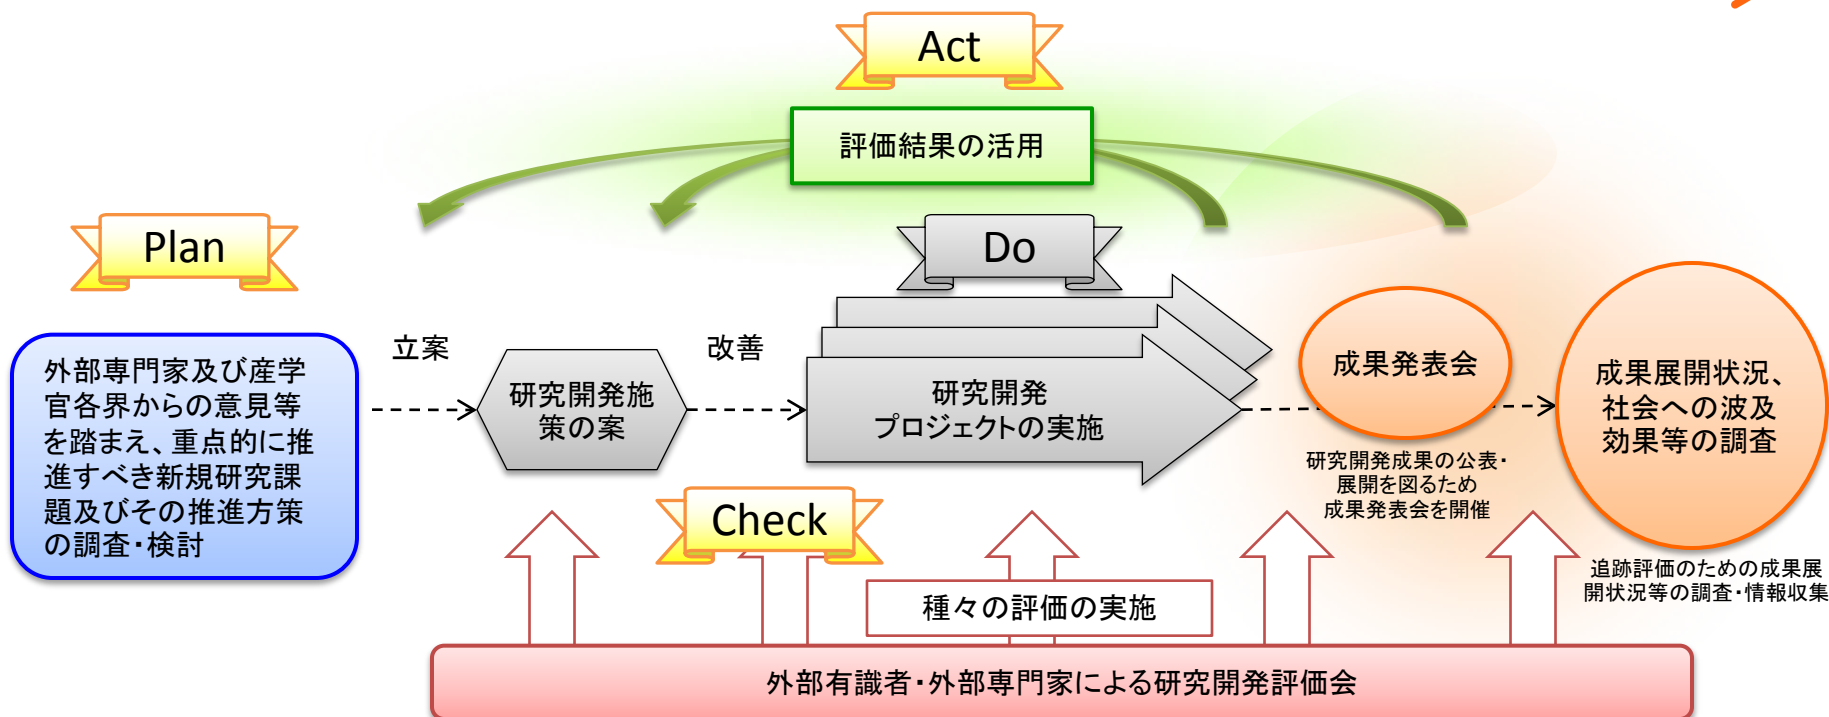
Act

評価結果の活用

Plan

Do

外部専門家及び産学官各界からの意見等を踏まえ、重点的に推進すべき新規研究課題及びその推進方策の調査・検討

立案

研究開発施策の案

改善

研究開発
プロジェクトの実施

成果発表会

研究開発成果の公表・展開を図るため成果発表会を開催

成果展開状況、社会への波及効果等の調査

追跡評価のための成果展開状況等の調査・情報収集

Check

種々の評価の実施

外部有識者・外部専門家による研究開発評価会